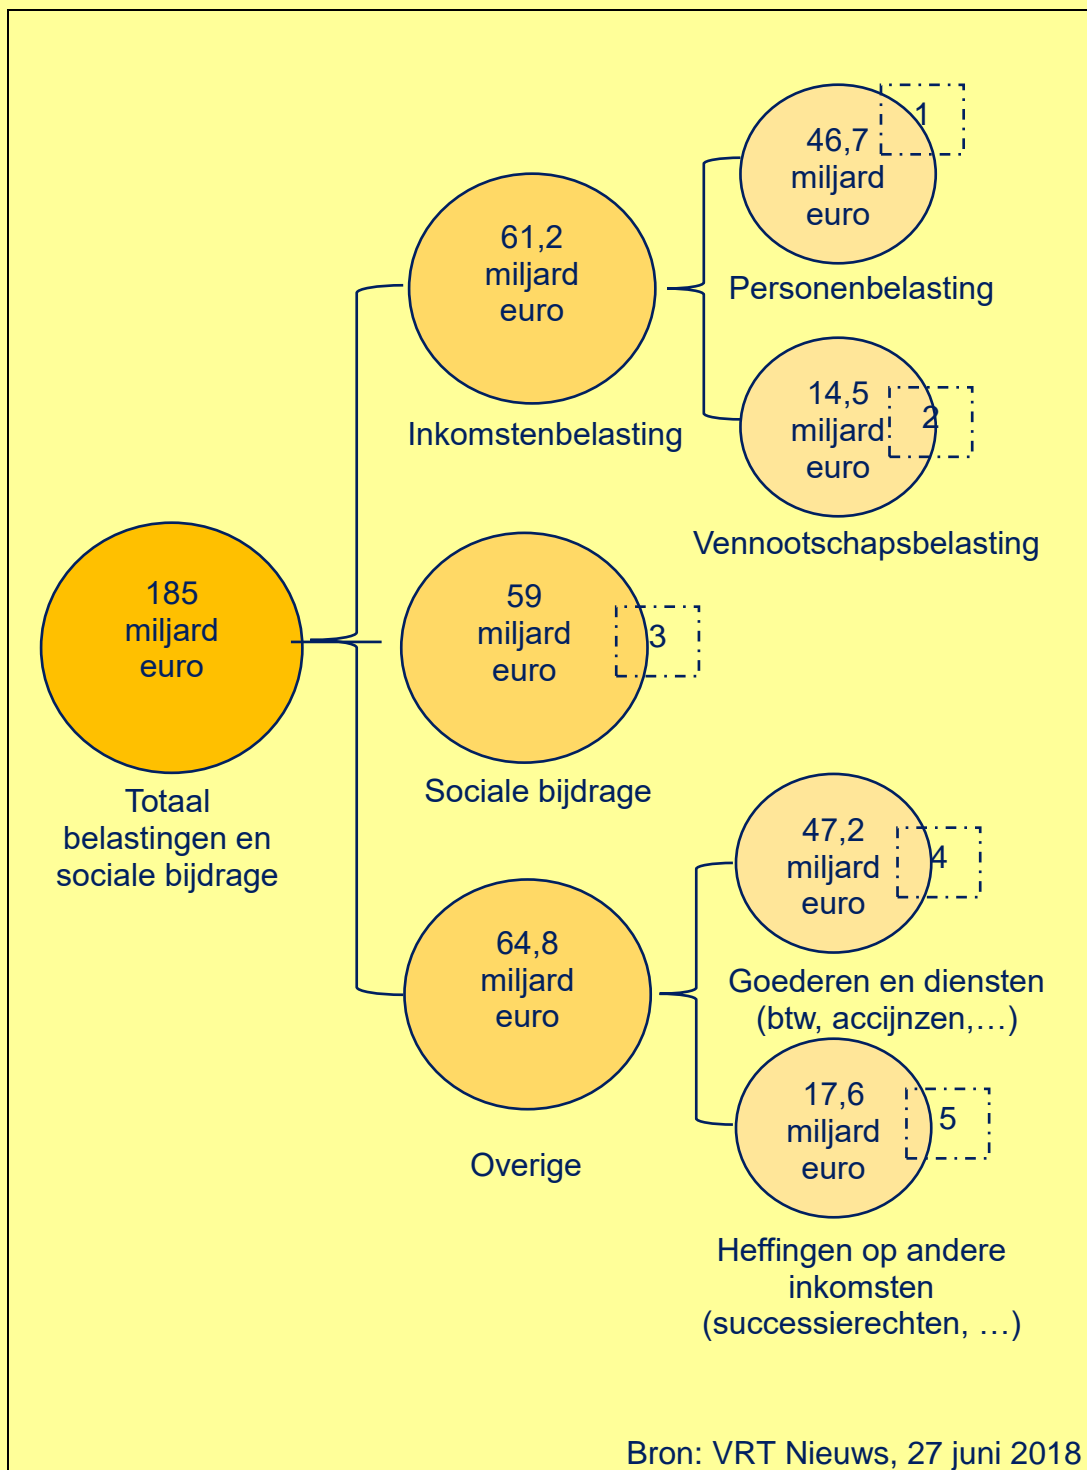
185 miljard euro

Totaal belastingen en sociale bijdrage

61,2 miljard euro

Inkomstenbelasting

46,7 miljard euro

1

Personenbelasting

14,5 miljard euro

2

Vennootschapsbelasting

59 miljard euro

3

Sociale bijdrage

64,8 miljard euro

Overige

47,2 miljard euro

4

Goederen en diensten (btw, accijnzen,…)

17,6 miljard euro

5

Heffingen op andere inkomsten (successierechten, …)

Bron: VRT Nieuws, 27 juni 2018